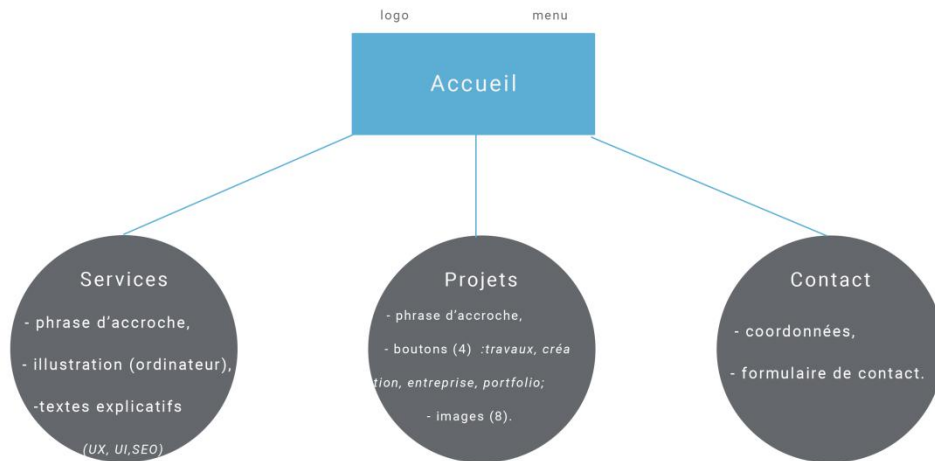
logo menu

Accueil

Services

- phrase d'accroche,

- illustration (ordinateur),

-textes explicatifs

(UX, UI,SEO)

Projets

- phrase d'accroche,

- boutons (4) :travaux, création, entreprise, portfolio;

- images (8).

Contact

- coordonnées,

- formulaire de contact.